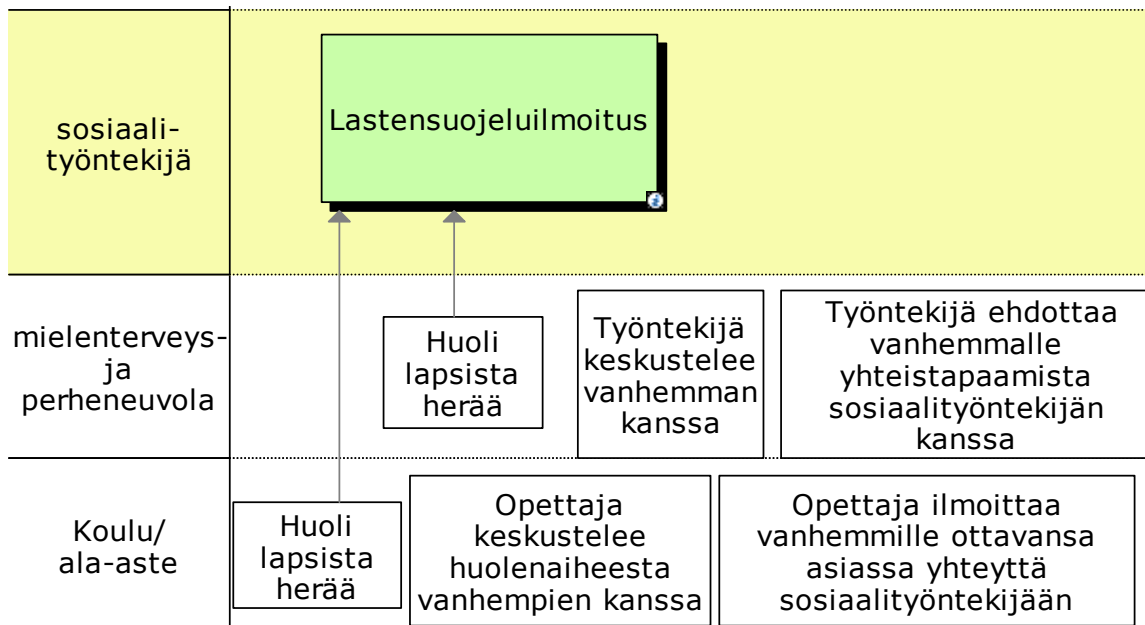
sosiaalityöntekijä

Lastensuojeluilmoitus

mielenterveys- ja perheneuvola

Huoli lapsista herää

Työntekijä keskustelee vanhemman kanssa

Työntekijä ehdottaa vanhemmalle yhteistapaamista sosiaalityöntekijän kanssa

Koulu/ ala-aste

Huoli lapsista herää

Opettaja keskustelee huolenaiheesta vanhempien kanssa

Opettaja ilmoittaa vanhemmille ottavansa asiassa yhteyttä sosiaalityöntekijään